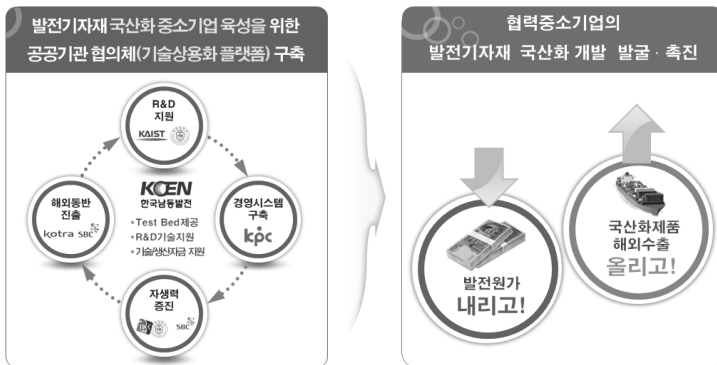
발전기자재 국산화 중소기업 육성을 위한 공공기관 협의체(기술상용화 플랫폼) 구축

R&D 지원

KAIST

KOEN 한국남동발전

• Test Bed제공
• R&D기술지원
• 기술생산자금 지원

해외동반 진출

kotra SBC

경영시스템 구축

kpc

자생력 증진

SBC

협력중소기업의 발전기자재 국산화 개발 발굴 · 촉진

발전원가 내리고!

국산화제품 해외수출 올리고!